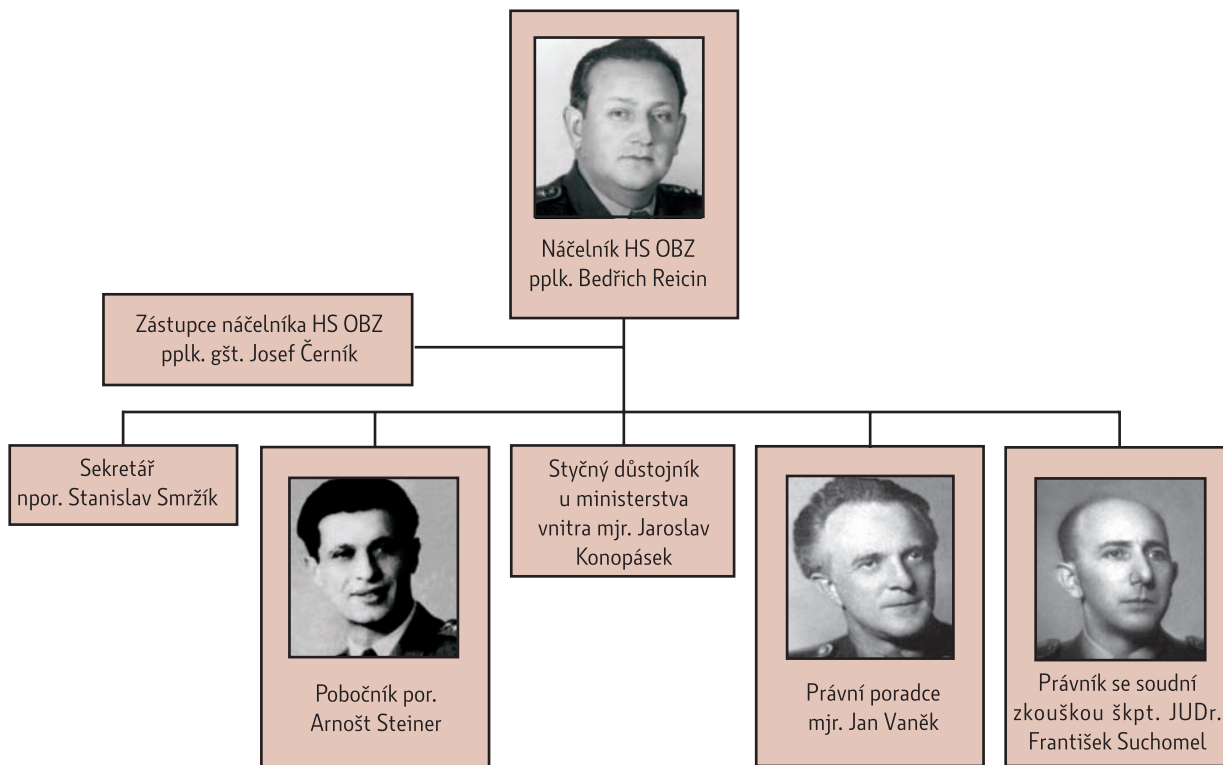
Náčelník HS OBZ
pplk. Bedřich Reicin

Zástupce náčelníka HS OBZ
pplk. gšt. Josef Černík

Sekretář
npor. Stanislav Smržík

Pobočník por.
Arnošt Steiner

Styčný důstojník
u ministerstva
vnitra mjr. Jaroslav
Konopásek

Právní poradce
mjr. Jan Vaněk

Právník se soudní
zkouškou škpt. JUDr.
František Suchomel